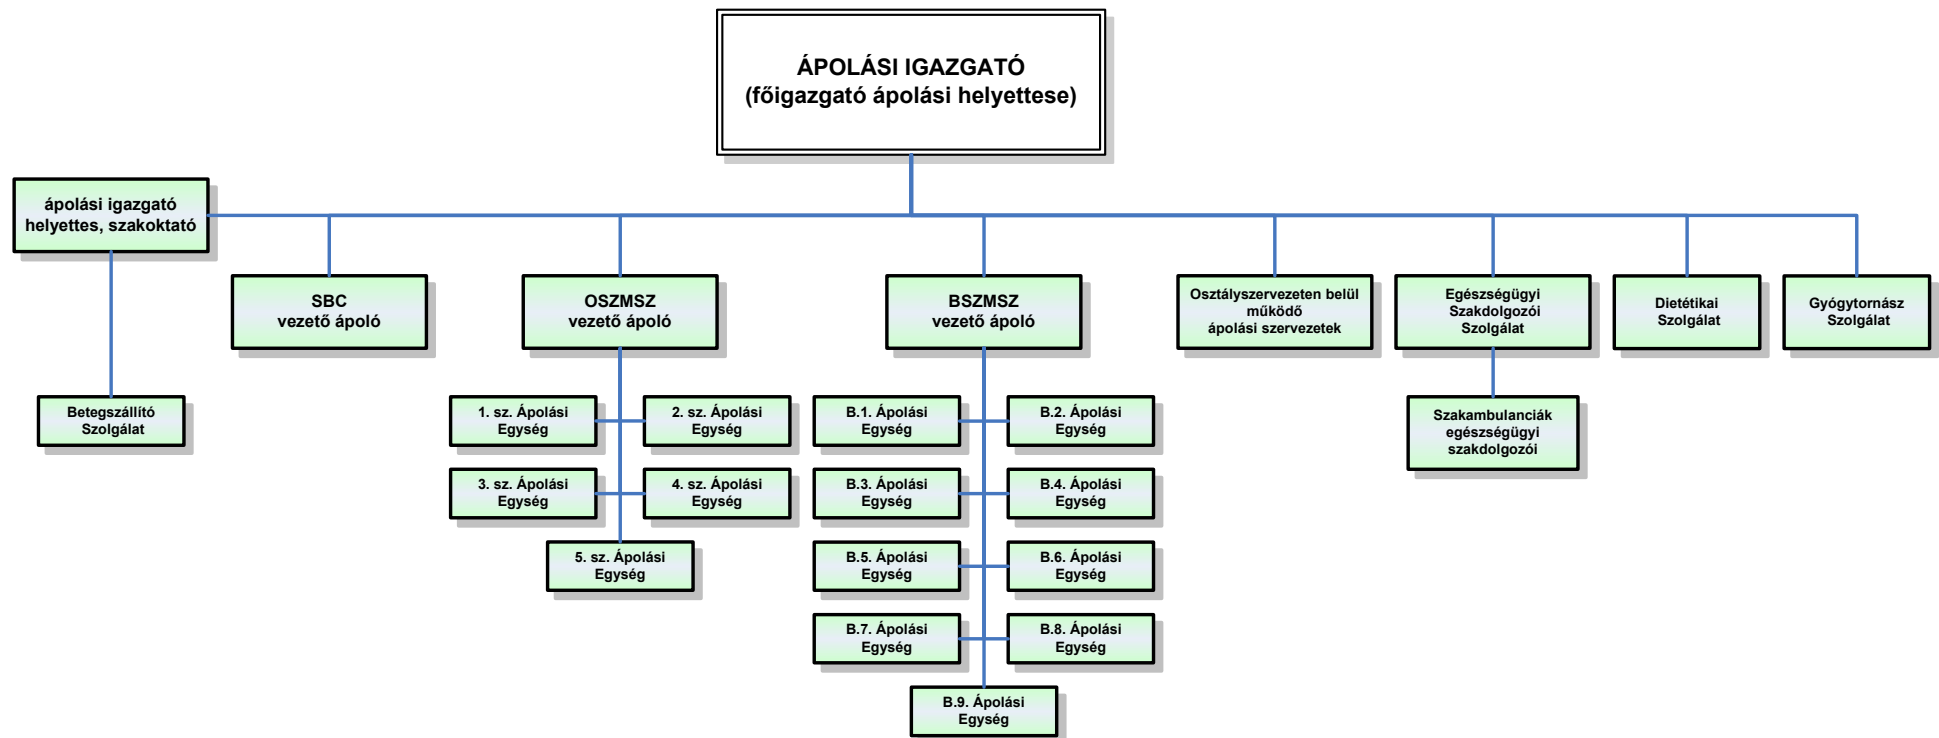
ÁPOLÁSI IGAZGATÓ
(főigazgató ápolási helyettese)

ápolási igazgató helyettes, szakoktató

Betegszállító Szolgálat

SBC vezető ápoló

OSZMSZ vezető ápoló

1. sz. Ápolási Egység

2. sz. Ápolási Egység

3. sz. Ápolási Egység

4. sz. Ápolási Egység

5. sz. Ápolási Egység

BSZMSZ vezető ápoló

B.1. Ápolási Egység

B.2. Ápolási Egység

B.3. Ápolási Egység

B.4. Ápolási Egység

B.5. Ápolási Egység

B.6. Ápolási Egység

B.7. Ápolási Egység

B.8. Ápolási Egység

B.9. Ápolási Egység

Osztályszervezeten belül működő ápolási szervezetek

Egészségügyi Szakdolgozói Szolgálat

Szakambulanciák egészségügyi szakdolgozói

Dietétikai Szolgálat

Gyógytornász Szolgálat